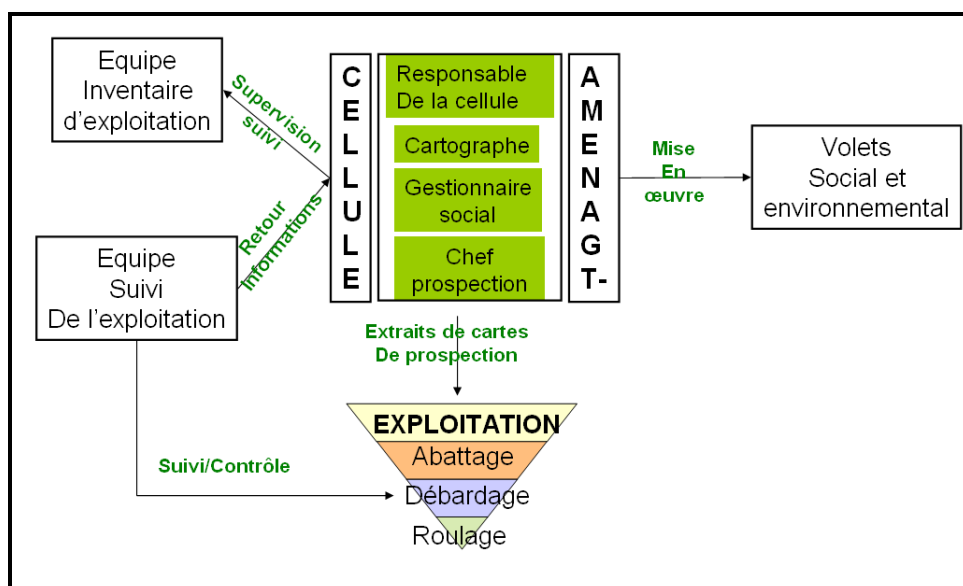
Equipe Inventaire d'exploitation

Supervision suivi

Equipe Suivi De l'exploitation

Retour Informations

C E L L U L E

Responsable De la cellule

Cartographe

Gestionnaire social

Chef prospection

A M E N A G T-

Mise En œuvre

Volets Social et environnemental

Extraits de cartes De prospection

Suivi/Contrôle

EXPLOITATION

Abattage

Débardage

Roulage